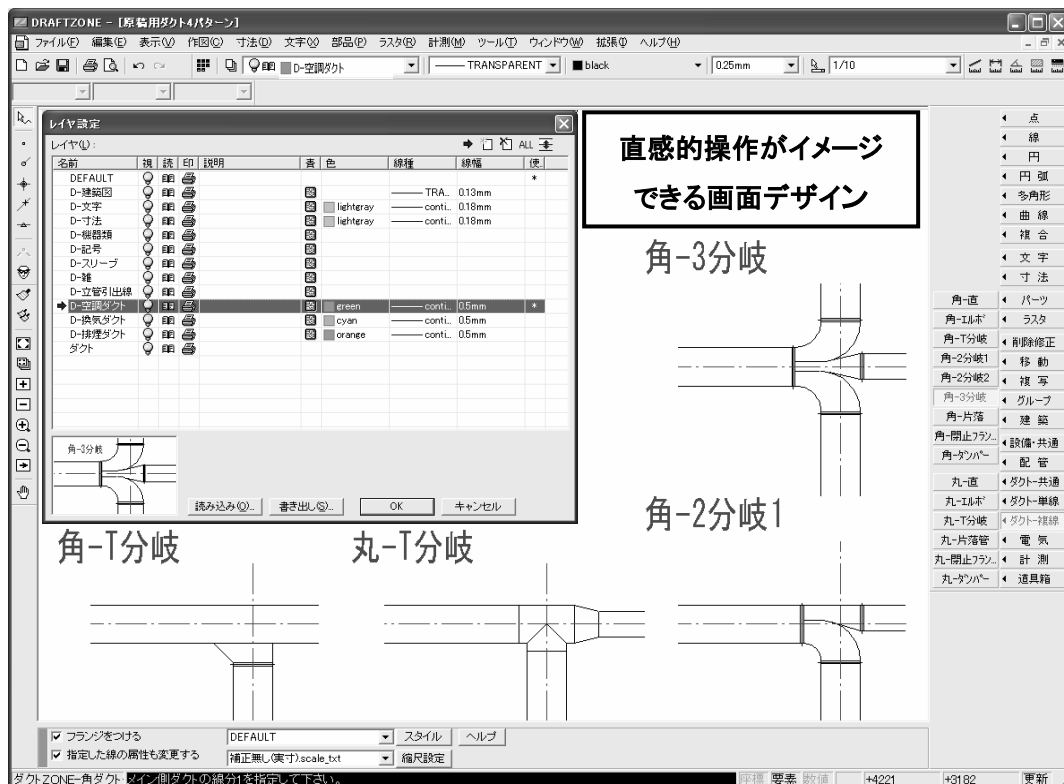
DRAFTZONE - [原稿用ダクト4パターン]

ファイル(F) 編集(E) 表示(V) 作図(C) 寸法(D) 文字(X) 部品(P) ラスタ(R) 計測(M) ツール(T) ウィンドウ(W) 拡張(P) ヘルプ(H)

D-空調ダクト TRANSPARENT black 0.25mm 1/10

レイヤ設定

レイヤ(L): ALL

| 名前 | 視 | 読 | 印 | 説明 | 書 | 色 | 線種 | 線幅 | 使 |
|---|---|---|---|---|---|---|---|---|---|
| DEFAULT | | | | | | | | | * |
| D-建築図 | | | | | | | TRA.. | 0.13mm | |
| D-文字 | | | | | | lightgray | conti.. | 0.18mm | |
| D-寸法 | | | | | | lightgray | conti.. | 0.18mm | |
| D-機器類 | | | | | | | | | |
| D-記号 | | | | | | | | | |
| D-スリーブ | | | | | | | | | |
| D-雑 | | | | | | | | | |
| D-立管引出線 | | | | | | | | | |
| D-空調ダクト | | | | | | green | conti.. | 0.5mm | * |
| D-換気ダクト | | | | | | cyan | conti.. | 0.5mm | |
| D-排煙ダクト | | | | | | orange | conti.. | 0.5mm | |
| ダクト | | | | | | | | | |

角-3分岐

読み込み(O).. 書き出し(S).. OK キャンセル

直感的操作がイメージできる画面デザイン

角-3分岐

角-2分岐1

角-T分岐

丸-T分岐

点
線
円
円弧
多角形
曲線
複合
文字
寸法
パーツ
ラスタ
削除修正
移動
複写
グループ
建築
設備・共通
配管
ダクト-共通
ダクト-単線
ダクト-複線
電気
計測
道具箱

角-直
角-エルボ
角-T分岐
角-2分岐1
角-2分岐2
角-3分岐
角-片落
角-開止フラン..
角-ダンパー
丸-直
丸-エルボ
丸-T分岐
丸-片落管
丸-開止フラン..
丸-ダンパー

フランジをつける DEFAULT スタイル ヘルプ
指定した線の属性も変更する 補正無し(実寸).scale_txt 縮尺設定

ダクトZONE-角ダクト メイン側ダクトの線分1を指定して下さい。 座標 要素 数値 +4221 +3182 更新